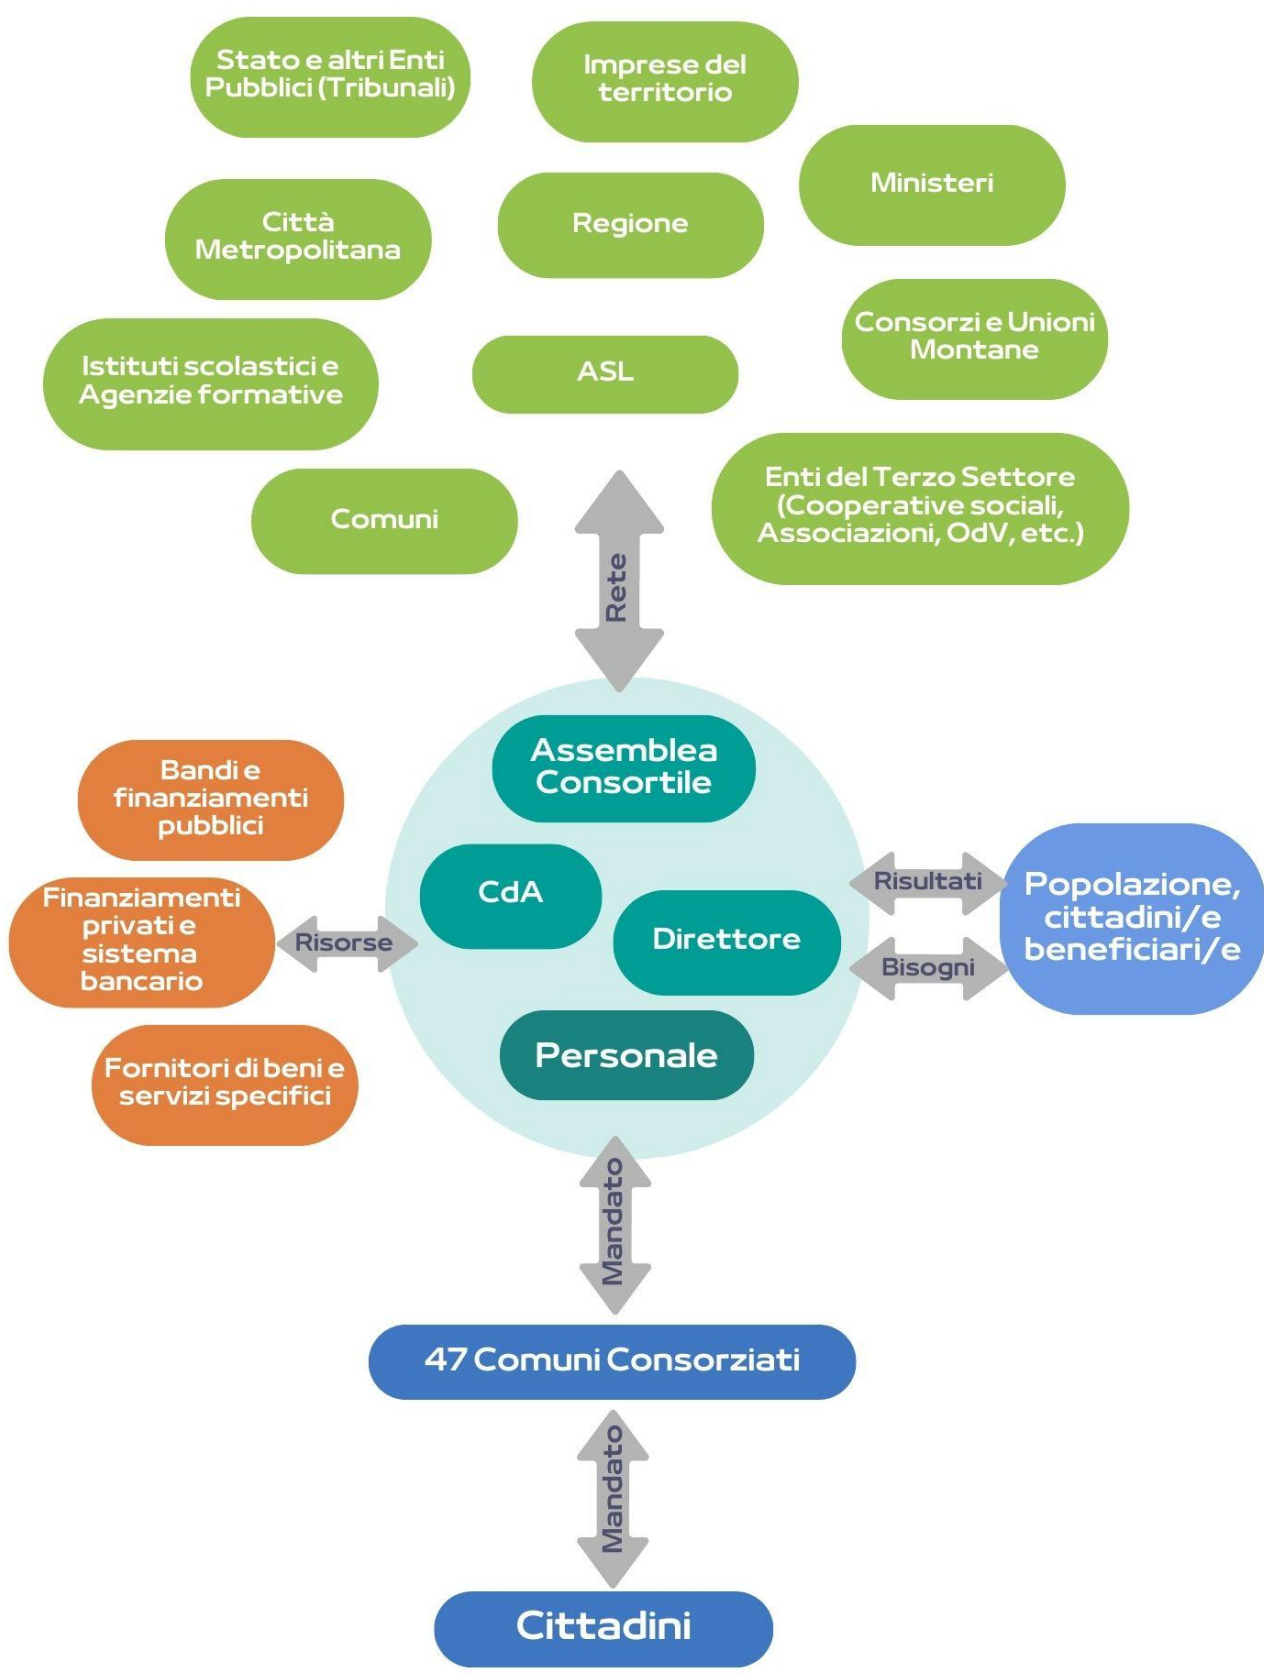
Stato e altri Enti Pubblici (Tribunali)

Imprese del territorio

Ministeri

Città Metropolitana

Regione

Consorzi e Unioni Montane

Istituti scolastici e Agenzie formative

ASL

Comuni

Enti del Terzo Settore (Cooperative sociali, Associazioni, OdV, etc.)

Rete

Bandi e finanziamenti pubblici

Finanziamenti privati e sistema bancario

Fornitori di beni e servizi specifici

Risorse

Assemblea Consortile

CdA

Direttore

Personale

Risultati

Bisogni

Popolazione, cittadini/e beneficiari/e

Mandato

47 Comuni Consorziati

Mandato

Cittadini